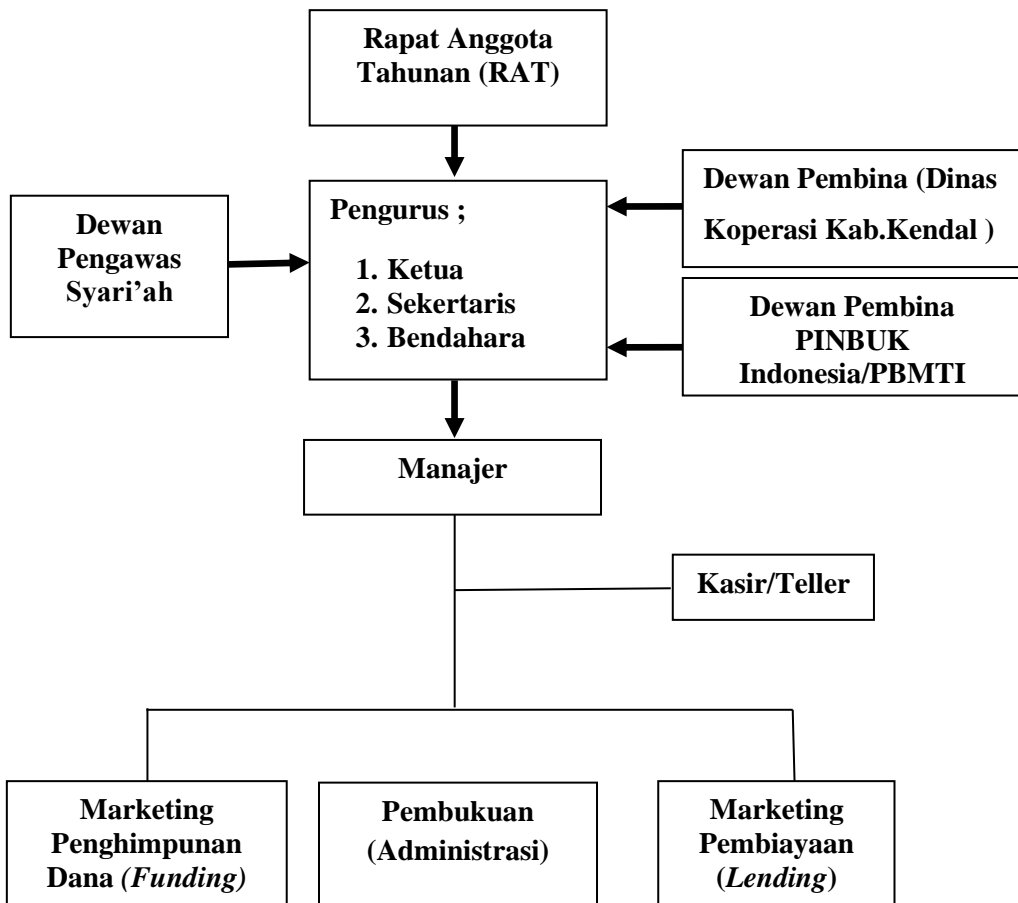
Rapat Anggota Tahunan (RAT)

Dewan Pengawas Syari’ah

Pengurus ;

1. Ketua
2. Sekertaris
3. Bendahara

Dewan Pembina (Dinas Koperasi Kab.Kendal )

Dewan Pembina PINBUK Indonesia/PBMTI

Manajer

Kasir/Teller

Marketing Penghimpunan Dana (*Funding)*

Pembukuan (Administrasi)

Marketing Pembiayaan (*Lending*)